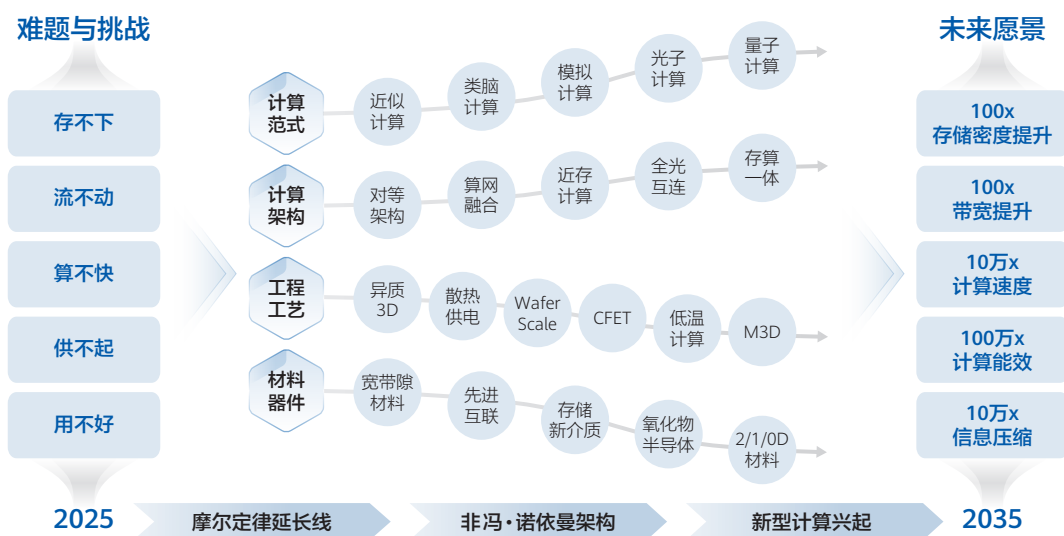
难题与挑战

存不下

流不动

算不快

供不起

用不好

计算范式

近似计算

类脑计算

模拟计算

光子计算

量子计算

计算架构

对等架构

算网融合

近存计算

全光互连

存算一体

工程工艺

异质3D

散热供电

Wafer Scale

CFET

低温计算

M3D

材料器件

宽带隙材料

先进互联

存储新介质

氧化物半导体

2/1/0D材料

未来愿景

100x
存储密度提升

100x
带宽提升

10万x
计算速度

100万x
计算能效

10万x
信息压缩

2025

摩尔定律延长线

非冯·诺依曼架构

新型计算兴起

2035